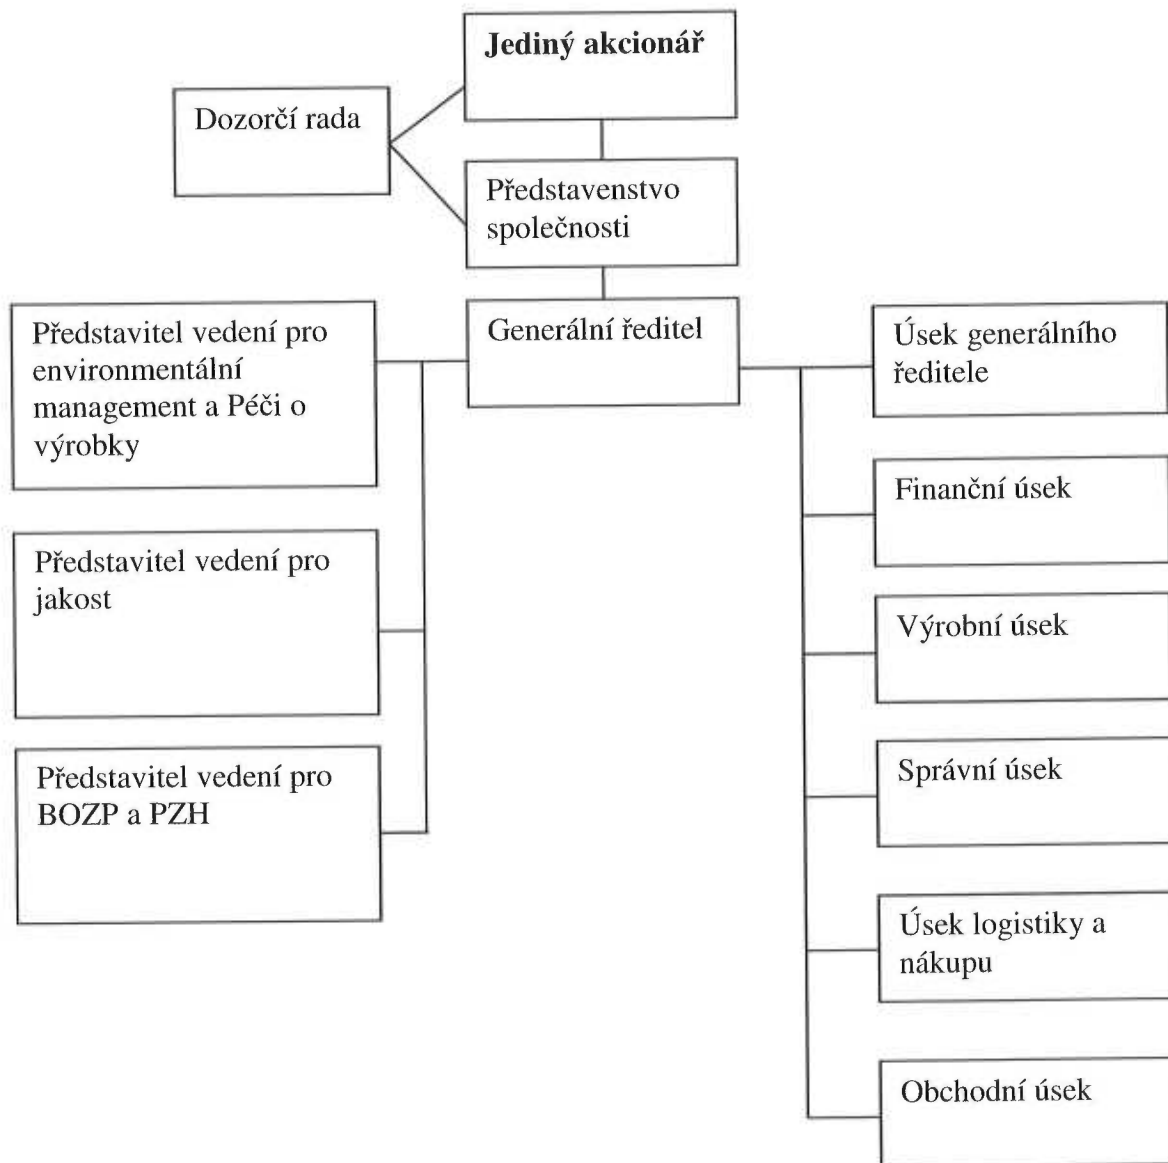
Jediný akcionář

Dozorčí rada

Představenstvo společnosti

Generální ředitel

Představitel vedení pro environmentální management a Péči o výrobky

Představitel vedení pro jakost

Představitel vedení pro BOZP a PZH

Úsek generálního ředitele

Finanční úsek

Výrobní úsek

Správní úsek

Úsek logistiky a nákupu

Obchodní úsek